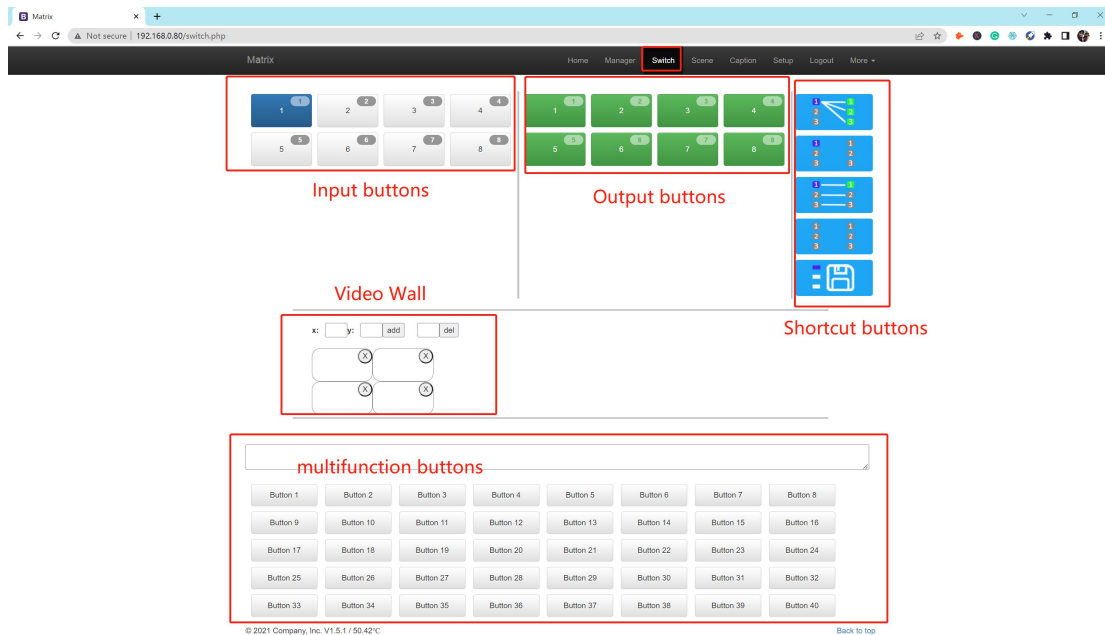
Matrix ×   +

Not secure | 192.168.0.80/switch.php

Matrix   Home   Manager   Switch   Scene   Caption   Setup   Logout   More

1 1   2 2   3 3   4 4
5 5   6 6   7 7   8 8

Input buttons

1 1   2 2   3 3   4 4
5 5   6 6   7 7   8 8

Output buttons

1 1
2 2
3 3

1 1
2 2
3 3

1 1
2 2
3 3

1 1
2 2
3 3

Video Wall

x:   y:   add   del

X   X
X   X

Shortcut buttons

multifunction buttons

| Button 1 | Button 2 | Button 3 | Button 4 | Button 5 | Button 6 | Button 7 | Button 8 |
|---|---|---|---|---|---|---|---|
| Button 9 | Button 10 | Button 11 | Button 12 | Button 13 | Button 14 | Button 15 | Button 16 |
| Button 17 | Button 18 | Button 19 | Button 20 | Button 21 | Button 22 | Button 23 | Button 24 |
| Button 25 | Button 26 | Button 27 | Button 28 | Button 29 | Button 30 | Button 31 | Button 32 |
| Button 33 | Button 34 | Button 35 | Button 36 | Button 37 | Button 38 | Button 39 | Button 40 |

© 2021 Company, Inc. V1.5.1 / 50.42℃

Back to top